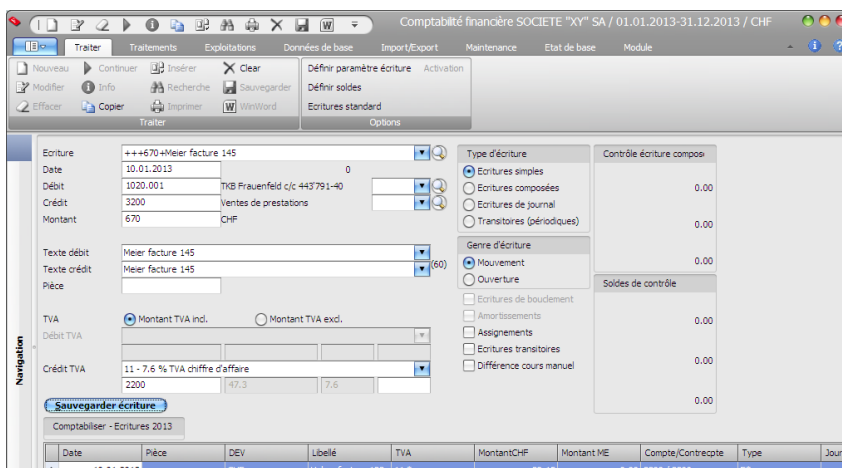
Comptabilité financière SOCIETE "XY" SA / 01.01.2013-31.12.2013 / CHF

Traiter | Traitements | Exploitations | Données de base | Import/Export | Maintenance | Etat de base | Module

Nouveau | Continuer | Insérer | Clear
Modifier | Info | Recherche | Sauvegarder
Effacer | Copier | Imprimer | WinWord
Traiter

Définir paramètre écriture | Activation
Définir soldes
Ecritures standard
Options

Navigation

| | | |
|---|---|---|
| Ecriture | ++670+Meier facture 145 | |
| Date | 10.01.2013 | 0 |
| Débit | 1020.001 | TKB Frauenfeld c/c 443'791-40 |
| Crédit | 3200 | Ventes de prestations |
| Montant | 670 | CHF |

Texte débit | Meier facture 145
Texte crédit | Meier facture 145 | (60)
Pièce

TVA | Montant TVA incl. | Montant TVA excl.
Débit TVA

Crédit TVA | 11 - 7.6 % TVA chiffre d'affaire
2200 | 47.3 | 7.6

Sauvegarder écriture

Type d'écriture
Ecritures simples
Ecritures composées
Ecritures de journal
Transitoires (périodiques)

Genre d'écriture
Mouvement
Ouverture

Ecritures de bouclement
Amortissements
Assignements
Ecritures transitoires
Différence cours manuel

Contrôle écriture compos
0.00
0.00
0.00

Soldes de contrôle
0.00
0.00
0.00

Comptabiliser - Ecritures 2013

| Date | Pièce | DEV | Libellé | TVA | MontantCHF | Montant ME | Compte/Contrecpte | Type | Jour |
|---|---|---|---|---|---|---|---|---|---|